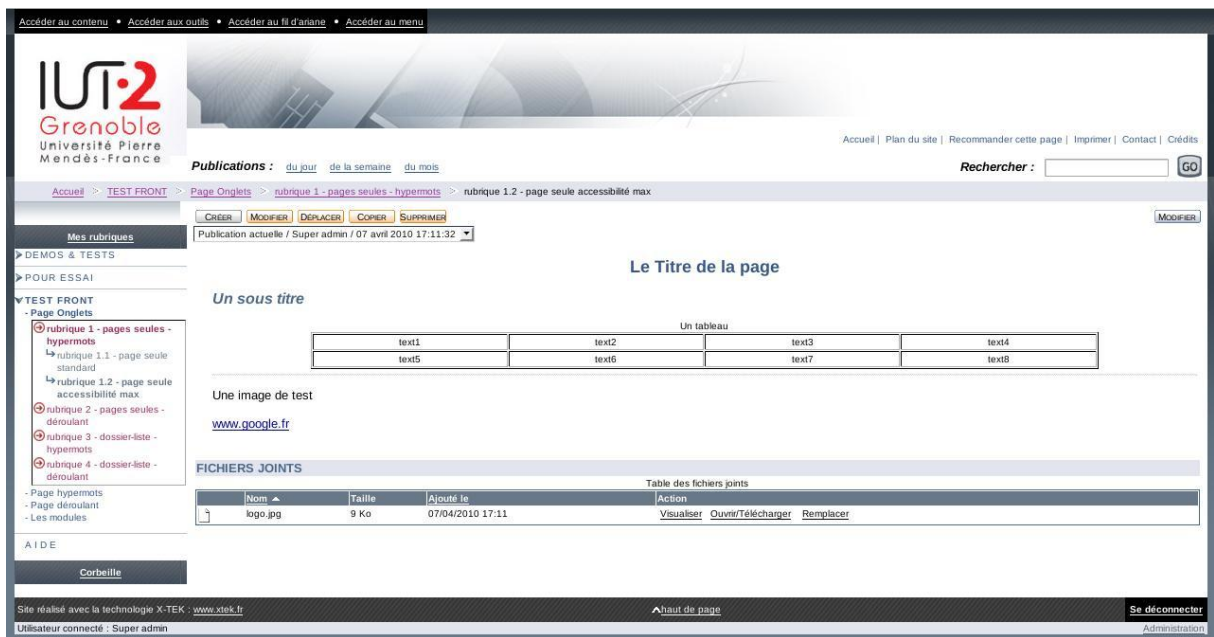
Accéder au contenu • Accéder aux outils • Accéder au fil d'ariane • Accéder au menu

IUT2
Grenoble
Université Pierre Mendès-France

Accueil | Plan du site | Recommander cette page | Imprimer | Contact | Crédits

Publications : du jour de la semaine du mois

Rechercher : GO

Accueil > TEST FRONT > Page Onglets > rubrique 1 - pages seules - hypermots > rubrique 1.2 - page seule accessibilité max

Mes rubriques
DEMOS & TESTS
POUR ESSAI
TEST FRONT
- Page Onglets
rubrique 1 - pages seules - hypermots
rubrique 1.1 - page seule standard
rubrique 1.2 - page seule accessibilité max
rubrique 2 - pages seules - déroulant
rubrique 3 - dossier-liste - hypermots
rubrique 4 - dossier-liste - déroulant
- Page hypermots
- Page déroulant
- Les modules
AIDE
Corbeille

CRÉER MODIFIER DÉPLACER COPIER SUPPRIMER
MODIFIER
Publication actuelle / Super admin / 07 avril 2010 17:11:32

Le Titre de la page

Un sous titre

Un tableau
| text1 | text2 | text3 | text4 |
|---|---|---|---|
| text5 | text6 | text7 | text8 |

Une image de test

www.google.fr

FICHIERS JOINTS
Table des fichiers joints
| Nom ▲ | Taille | Ajouté le | Action |
|---|---|---|---|
| logo.jpg | 9 Ko | 07/04/2010 17:11 | Visualiser Ouvrir/Télécharger Remplacer |

Site réalisé avec la technologie X-TEK : www.xtek.fr
haut de page
Se déconnecter
Utilisateur connecté : Super admin
Administration